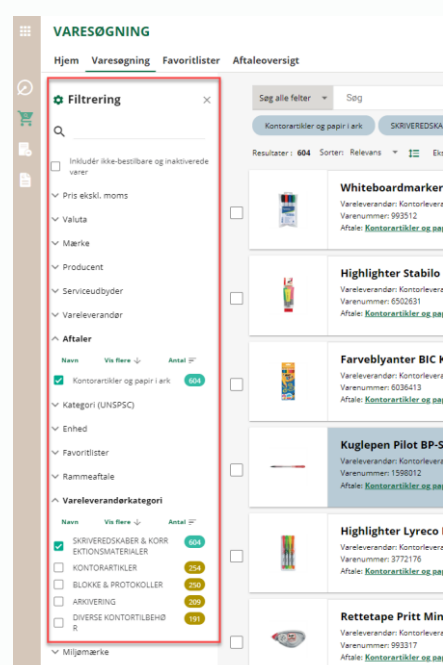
VARESØGNING

Hjem Varesøgning Favoritlister Aftaleoversigt

Filtrering ×

Inkludér ikke-bestilbare og inaktiverede varer

Pris ekskl. moms
Valuta
Mærke
Producent
Serviceudbyder
Vareleverandør
Aftaler

| Navn | Vis flere | Antal |
|---|---|---|
| Kontorartikler og papir i ark | | 604 |

Kategori (UNSPSC)
Enhed
Favoritlister
Rammeaftale
Vareleverandørkategori

| Navn | Vis flere | Antal |
|---|---|---|
| SKRIVEREDSKABER & KORREKTIONSMATERIALER | | 604 |
| KONTORARTIKLER | | 254 |
| BLOKKE & PROTOKOLLER | | 250 |
| ARKIVERING | | 209 |
| DIVERSE KONTORTILBEHØR | | 191 |

Miljømærke

Søg alle felter Søg

Kontorartikler og papir i ark SKRIVEREDSKA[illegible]

Resultater : 604 Sorter: Relevans Ek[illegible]

Whiteboardmarker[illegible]
Vareleverandør: Kontorlever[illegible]
Varenummer: 993512
Aftale: Kontorartikler og pap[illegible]

Highlighter Stabilo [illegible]
Vareleverandør: Kontorlever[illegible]
Varenummer: 6502631
Aftale: Kontorartikler og pap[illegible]

Farveblyanter BIC K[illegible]
Vareleverandør: Kontorlever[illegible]
Varenummer: 6036413
Aftale: Kontorartikler og pap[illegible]

Kuglepen Pilot BP-S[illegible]
Vareleverandør: Kontorlever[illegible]
Varenummer: 1598012
Aftale: Kontorartikler og pap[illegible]

Highlighter Lyreco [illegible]
Vareleverandør: Kontorlever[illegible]
Varenummer: 3772176
Aftale: Kontorartikler og pap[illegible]

Rettetape Pritt Min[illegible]
Vareleverandør: Kontorlever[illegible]
Varenummer: 993317
Aftale: Kontorartikler og pap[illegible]